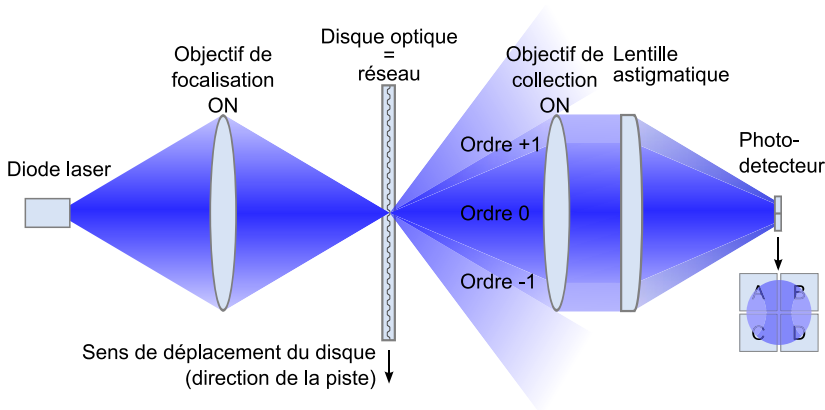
Disque optique
=
réseau

Objectif de focalisation
ON

Objectif de collection
ON

Lentille astigmatique

Diode laser

Ordre +1

Ordre 0

Ordre -1

Photo-detecteur

A B
C D

Sens de déplacement du disque
(direction de la piste)